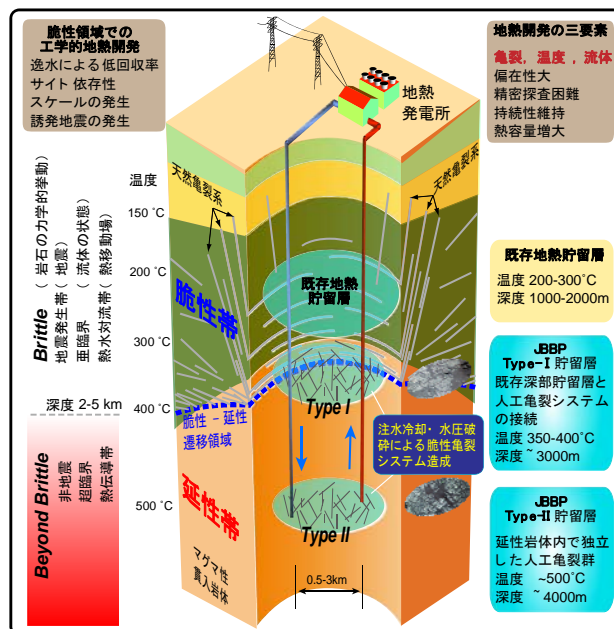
脆性領域での
工学的地熱開発
逸水による低回収率
サイト依存性
スケールの発生
誘発地震の発生

地熱開発の三要素
亀裂，温度，流体
偏在性大
精密探査困難
持続性維持
熱容量増大

地熱
発電所

天然亀裂系

天然亀裂系

温度

150 °C

200 °C

300 °C

400 °C

500 °C

（岩石の力学的挙動）
地震発生帯（地震）
亜臨界（流体の状態）
熱水対流帯（熱移動場）

Brittle

脆性帯

既存地熱
貯留層

既存地熱貯留層
温度 200-300°C
深度 1000-2000m

JBBP
Type-I 貯留層
既存深部貯留層と
人工亀裂システム
の接続
温度 350-400°C
深度 ~3000m

深度 2-5 km

脆性－延性
遷移領域

Type I

注水冷却・水圧破
砕による脆性亀裂
システム造成

Beyond Brittle
非地震
超臨界
熱伝導帯

延性帯

Type II

JBBP
Type-II 貯留層
延性岩体内で独立
した人工亀裂群
温度 ~500°C
深度 ~4000m

マグマ性
貫入岩体

0.5-3km